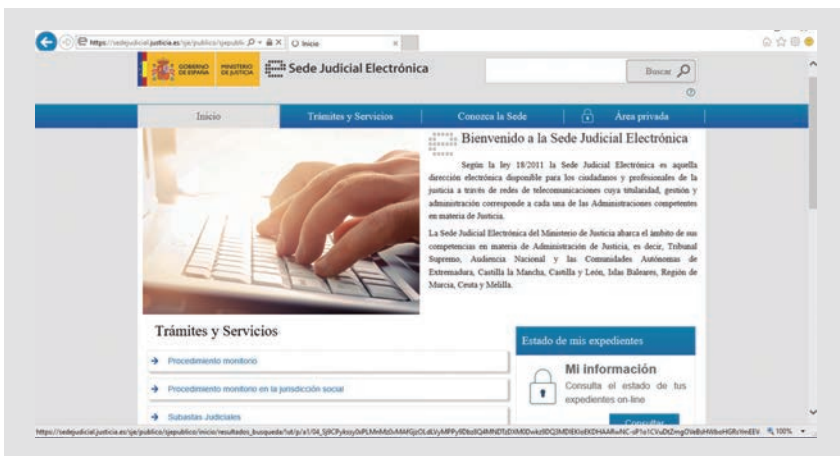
https://sedejudicial.justicia.es/sje/publico/sjepublic  Inicio

GOBIERNO DE ESPAÑA  MINISTERIO DE JUSTICIA  Sede Judicial Electrónica

Buscar

Inicio  Trámites y Servicios  Conozca la Sede  Área privada

Bienvenido a la Sede Judicial Electrónica

Según la ley 18/2011 la Sede Judicial Electrónica es aquella dirección electrónica disponible para los ciudadanos y profesionales de la justicia a través de redes de telecomunicaciones cuya titularidad, gestión y administración corresponde a cada una de las Administraciones competentes en materia de Justicia.

La Sede Judicial Electrónica del Ministerio de Justicia abarca el ámbito de sus competencias en materia de Administración de Justicia, es decir, Tribunal Supremo, Audiencia Nacional y las Comunidades Autónomas de Extremadura, Castilla la Mancha, Castilla y León, Islas Baleares, Región de Murcia, Ceuta y Melilla.

Trámites y Servicios

Procedimiento monitorio

Procedimiento monitorio en la jurisdicción social

Subastas Judiciales

Estado de mis expedientes

Mi información

Consulta el estado de tus expedientes on-line

Consultar

https://sedejudicial.justicia.es/sje/publico/sjepublico/inicio/resultados_busqueda/!ut/p/a1/04_Sj9CPykssy0xPLMnMz0vMAfGjzOLdUyMPPy9Db0Q4MNDTjDXM0Dwkz0DQ2MDEKIoEXDHAARuNC-oP1o1CVuDtZmgOWeBsHWboHGRcVmEEV  100%